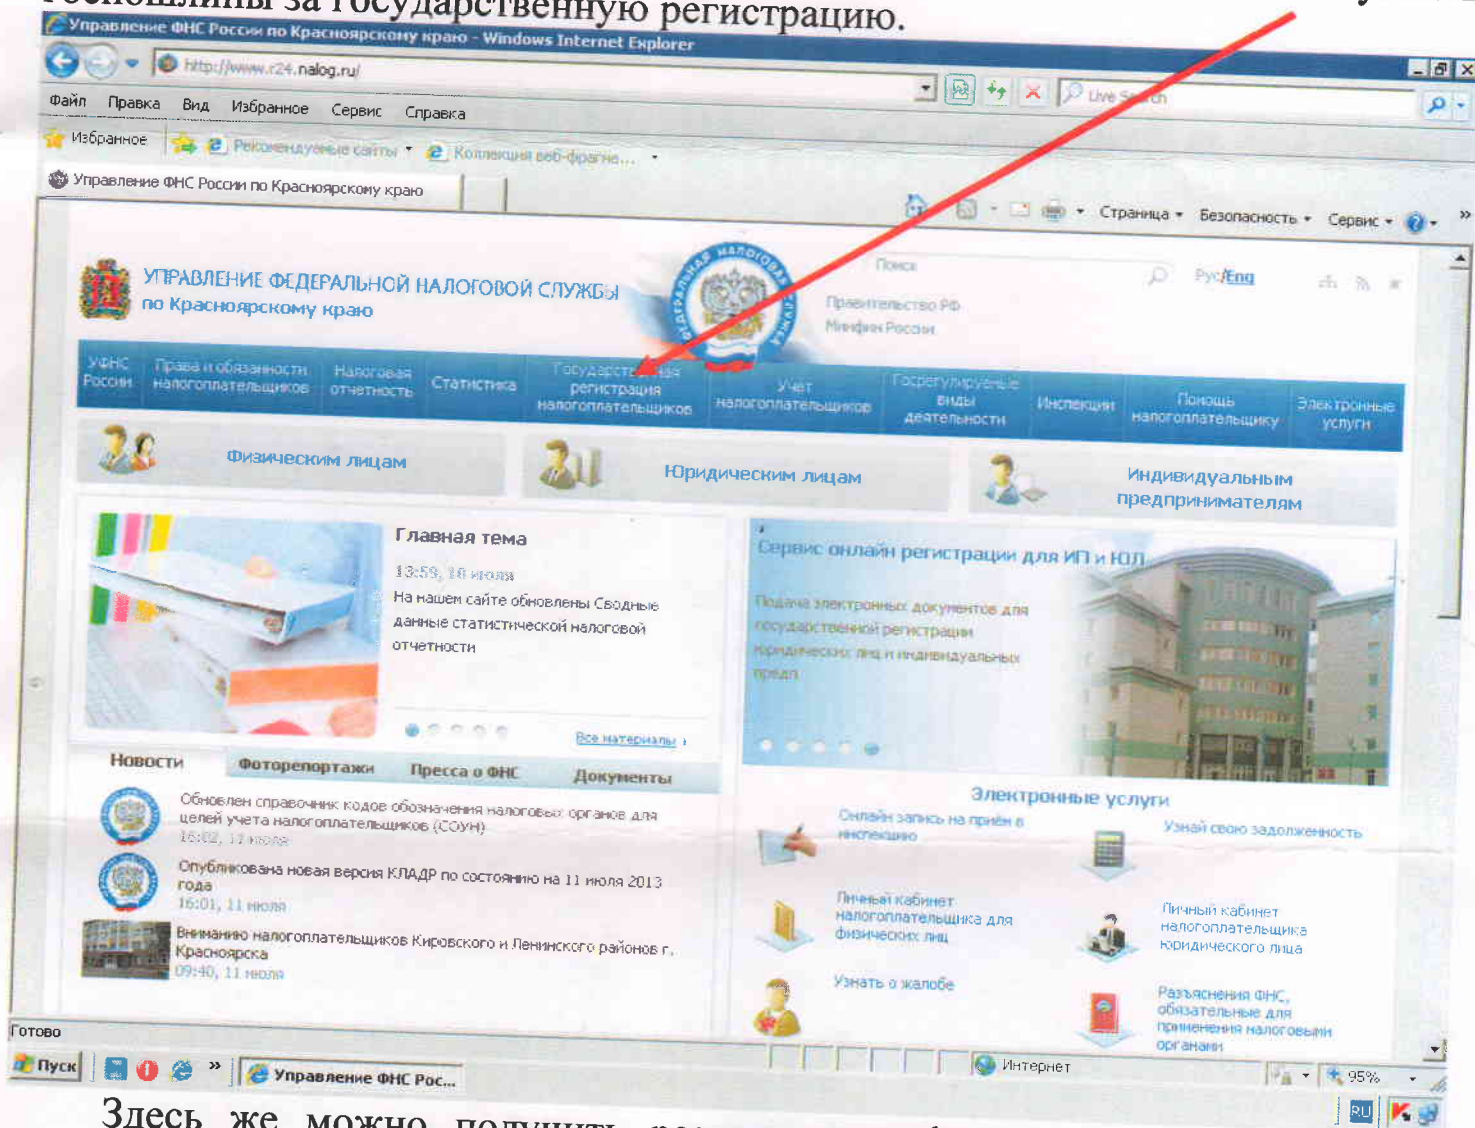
госпошлины за государственную регистрацию.

Управление ФНС России по Красноярскому краю - Windows Internet Explorer

http://www.r24.nalog.ru/

Live Search

Файл Правка Вид Избранное Сервис Справка

Избранное Рекомендуемые сайты Коллекция веб-фрагм...

Управление ФНС России по Красноярскому краю

Страница Безопасность Сервис

УПРАВЛЕНИЕ ФЕДЕРАЛЬНОЙ НАЛОГОВОЙ СЛУЖБЫ по Красноярскому краю

ФЕДЕРАЛЬНАЯ НАЛОГОВАЯ СЛУЖБА

Поиск

Рус/Eng

Правительство РФ
Минфин России

УФНС России | Права и обязанности налогоплательщиков | Налоговая отчетность | Статистика | Государственная регистрация налогоплательщиков | Учет налогоплательщиков | Госрегулируемые виды деятельности | Инспекции | Помощь налогоплательщику | Электронные услуги

Физическим лицам

Юридическим лицам

Индивидуальным предпринимателям

Главная тема

13:59, 18 июля

На нашем сайте обновлены Сводные данные статистической налоговой отчетности

Все материалы

Сервис онлайн регистрации для ИП и ЮЛ

Подача электронных документов для государственной регистрации юридических лиц и индивидуальных предпр...

Новости Фоторепортажи Пресса о ФНС Документы

Обновлен справочник кодов обозначения налоговых органов для целей учета налогоплательщиков (СОУН)
16:02, 12 июля

Опубликована новая версия КЛАДР по состоянию на 11 июля 2013 года
16:01, 11 июля

Вниманию налогоплательщиков Кировского и Ленинского районов г. Красноярска
09:40, 11 июля

Электронные услуги

Онлайн запись на приём в инспекцию

Узнай свою задолженность

Личный кабинет налогоплательщика для физических лиц

Личный кабинет налогоплательщика юридического лица

Узнать о жалобе

Разъяснения ФНС, обязательные для применения налоговыми органами

Готово

Интернет

95%

Пуск

Управление ФНС Рос...

RU

Здесь же можно получить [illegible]